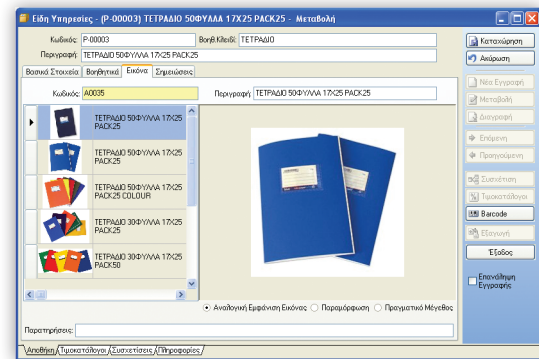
Είδη Υπηρεσίες - (P-00003) ΤΕΤΡΑΔΙΟ 50ΦΥΛΛΑ 17Χ25 PACK25 - Μεταβολή

Κωδικός: P-00003
Βοηθ.Κλειδί: ΤΕΤΡΑΔΙΟ
Περιγραφή: ΤΕΤΡΑΔΙΟ 50ΦΥΛΛΑ 17Χ25 PACK25

Βασικά Στοιχεία | Βοηθητικά | Εικόνα | Σημειώσεις

Κωδικός: A0035
Περιγραφή: ΤΕΤΡΑΔΙΟ 50ΦΥΛΛΑ 17Χ25 PACK25

ΤΕΤΡΑΔΙΟ 50ΦΥΛΛΑ 17Χ25 PACK25
ΤΕΤΡΑΔΙΟ 50ΦΥΛΛΑ 17Χ25 PACK25
ΤΕΤΡΑΔΙΟ 50ΦΥΛΛΑ 17Χ25 PACK25 COLOUR
ΤΕΤΡΑΔΙΟ 30ΦΥΛΛΑ 17Χ25 PACK25
ΤΕΤΡΑΔΙΟ 30ΦΥΛΛΑ 17Χ25 PACK50

Αναλογική Εμφάνιση Εικόνας
Παραμόρφωση
Πραγματικό Μέγεθος

Παρατηρήσεις:

Αποθήκη | Τιμοκατάλογοι | Συσχετίσεις | Πληροφορίες

Καταχώρηση
Ακύρωση
Νέα Εγγραφή
Μεταβολή
Διαγραφή
Επόμενη
Προηγούμενη
Συσχέτιση
Τιμοκατάλογοι
Barcode
Εξαγωγή
Έξοδος
Επανάληψη Εγγραφής